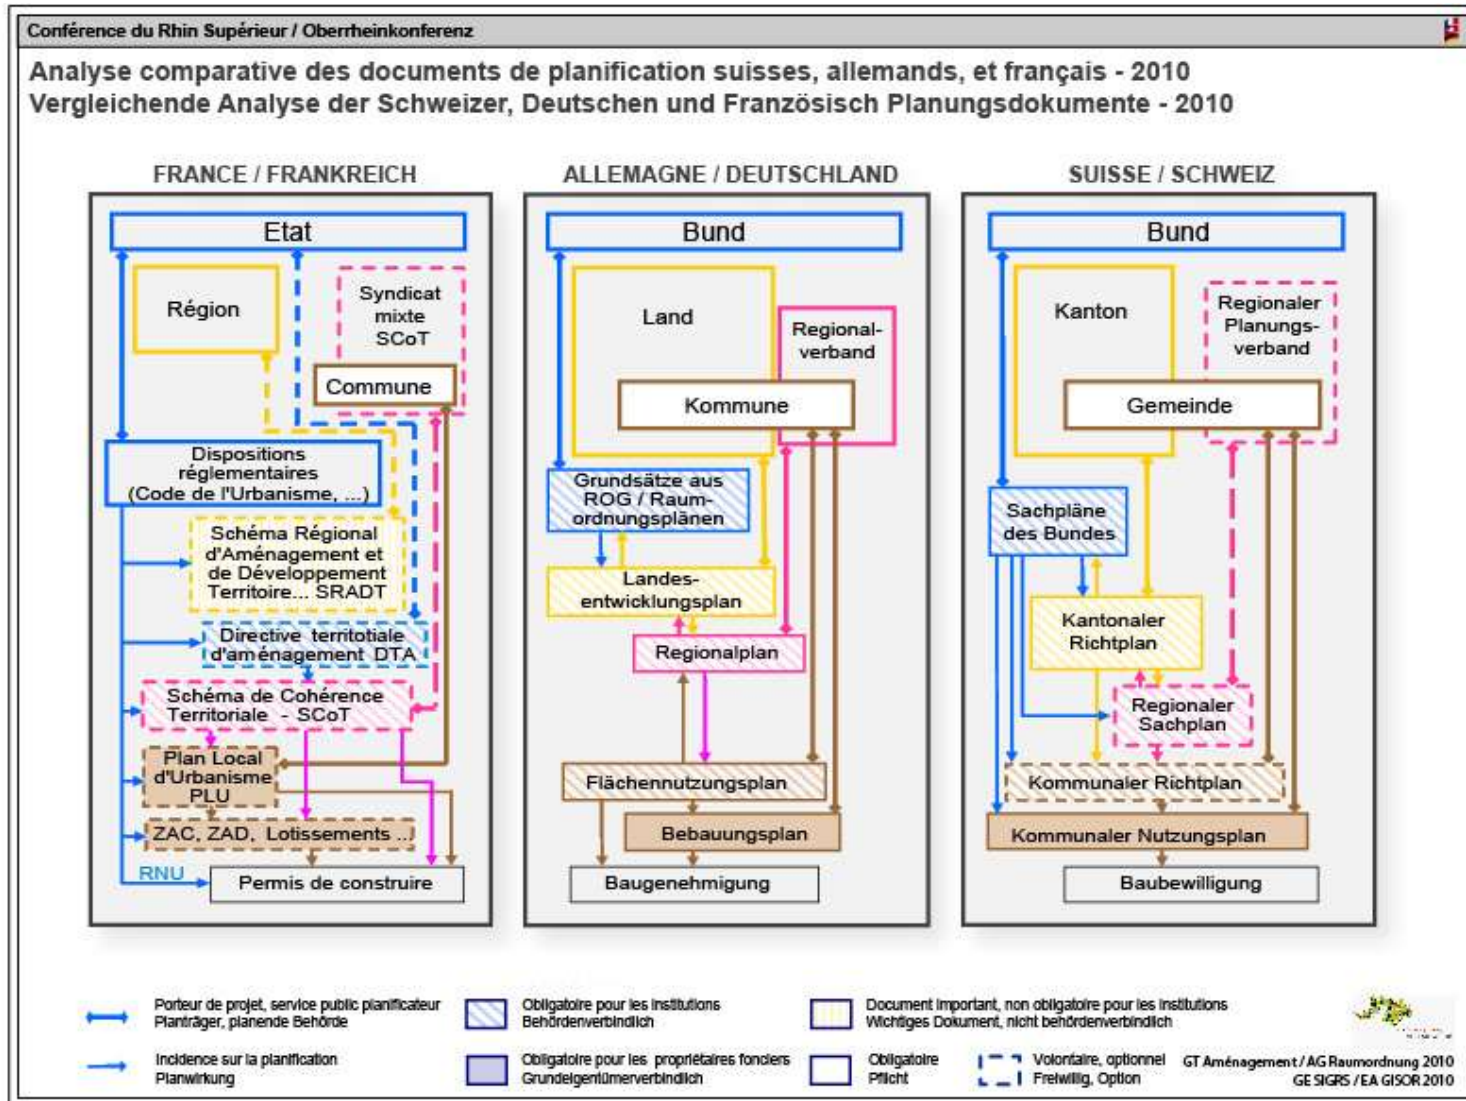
Conférence du Rhin Supérieur / Oberrheinkonferenz

Analyse comparative des documents de planification suisses, allemands, et français - 2010
Vergleichende Analyse der Schweizer, Deutschen und Französisch Planungsdokumente - 2010

FRANCE / FRANKREICH

Etat

Région

Syndicat mixte SCoT

Commune

Dispositions réglementaires (Code de l'Urbanisme, ...)

Schéma Régional d'Aménagement et de Développement Territoire... SRADT

Directive territotiale d'aménagement DTA

Schéma de Cohérence Territoriale - SCoT

Plan Local d'Urbanisme PLU

ZAC, ZAD, Lotissements ...

RNU

Permis de construire

ALLEMAGNE / DEUTSCHLAND

Bund

Land

Regionalverband

Kommune

Grundsätze aus ROG / Raumordnungsplänen

Landesentwicklungsplan

Regionalplan

Flächennutzungsplan

Bebauungsplan

Baugenehmigung

SUISSE / SCHWEIZ

Bund

Kanton

Regionaler Planungsverband

Gemeinde

Sachpläne des Bundes

Kantonaler Richtplan

Regionaler Sachplan

Kommunaler Richtplan

Kommunaler Nutzungsplan

Baubewilligung

Porteur de projet, service public planificateur
Planträger, planende Behörde

Obligatoire pour les institutions
Behördenverbindlich

Document important, non obligatoire pour les institutions
Wichtiges Dokument, nicht behördenverbindlich

Incidence sur la planification
Planwirkung

Obligatoire pour les propriétaires fonciers
Grundeigentümerverbindlich

Obligatoire
Pflicht

Volontaire, optionnel
Freiwillig, Option

GT Aménagement / AG Raumordnung 2010
GE SIGRS / EA GISOR 2010